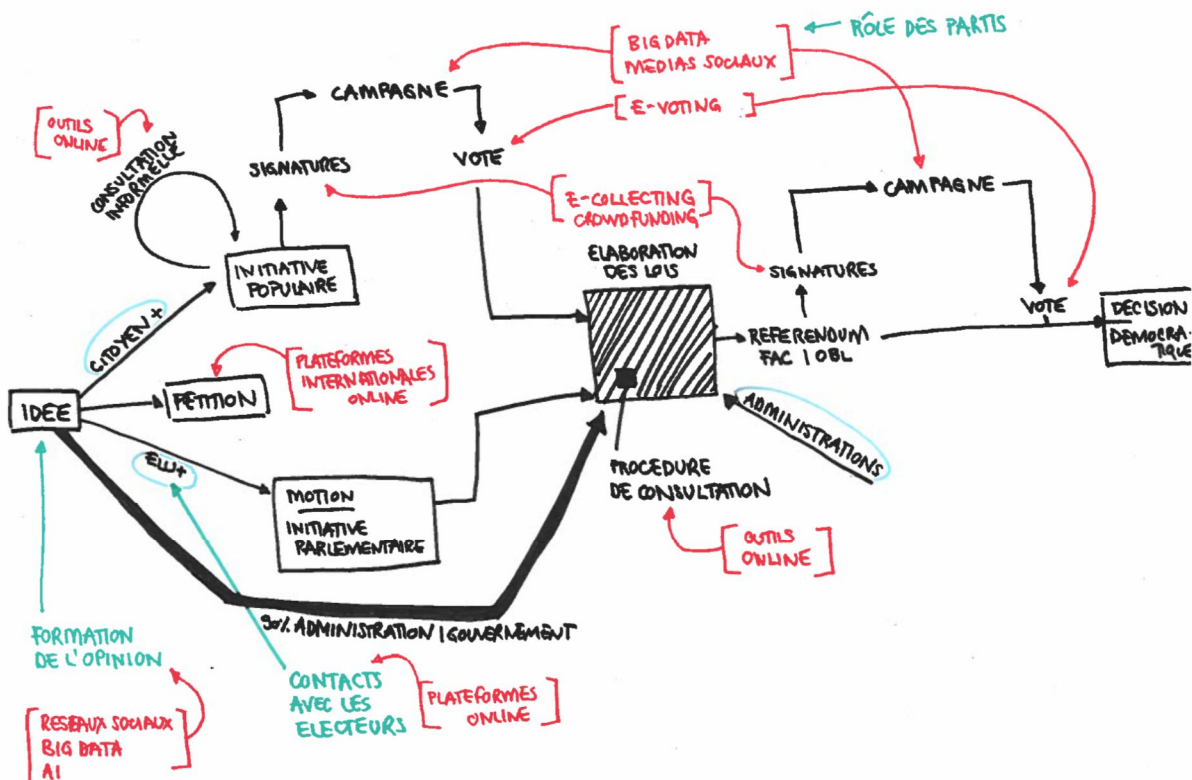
RÔLE DES PARTIS

BIG DATA
MEDIAS SOCIAUX

CAMPAGNE

E-VOTING

OUTILS ONLINE

CONSULTATION INFORMELLE

SIGNATURES

VOTE

E-COLLECTING
CROWDFUNDING

CAMPAGNE

INITIATIVE POPULAIRE

ELABORATION DES LOIS

SIGNATURES

VOTE

DECISION DEMOCRATIQUE

CITOYEN +

REFERENDUM FAC | OBL

PLATEFORMES INTERNATIONALES ONLINE

IDEE

PETITION

ADMINISTRATIONS

ELU +

PROCEDURE DE CONSULTATION

MOTION

INITIATIVE PARLEMENTAIRE

OUTILS ONLINE

90% ADMINISTRATION | GOUVERNEMENT

FORMATION DE L'OPINION

CONTACTS AVEC LES ELECTEURS

PLATEFORMES ONLINE

RESEAUX SOCIAUX
BIG DATA
AI